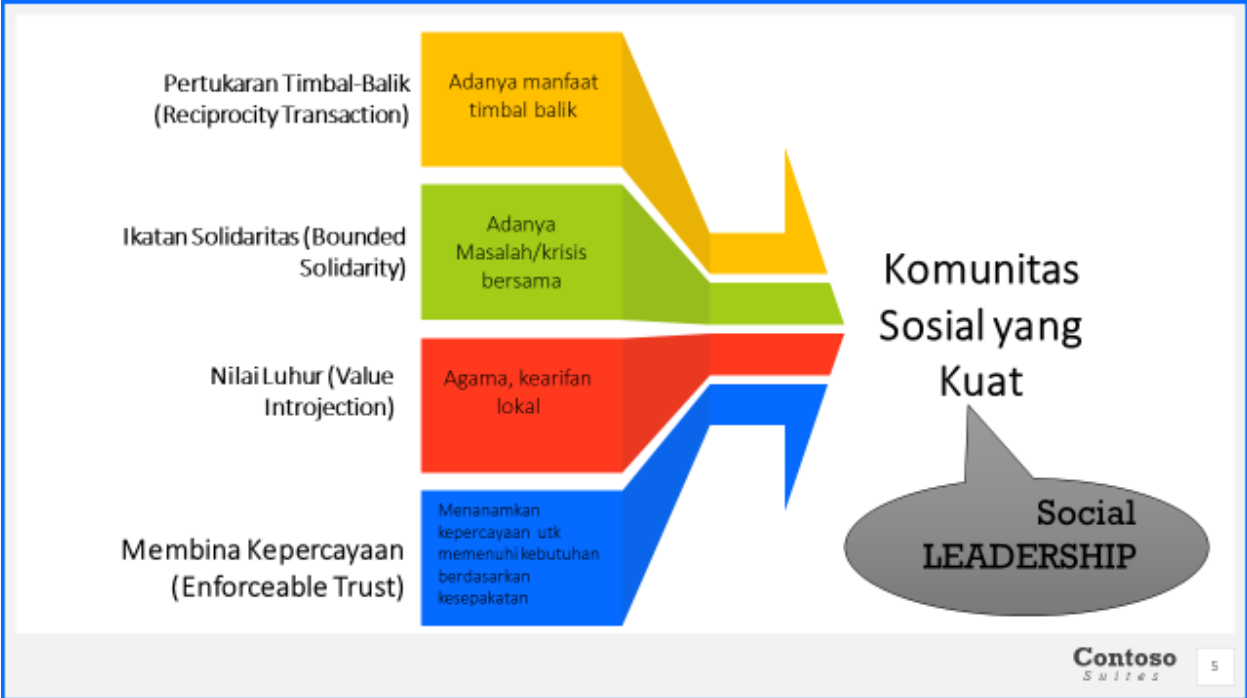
Pertukaran Timbal-Balik (Reciprocity Transaction)

Adanya manfaat timbal balik

Ikatan Solidaritas (Bounded Solidarity)

Adanya Masalah/krisis bersama

Nilai Luhur (Value Introjection)

Agama, kearifan lokal

Membina Kepercayaan (Enforceable Trust)

Menanamkan kepercayaan utk memenuhi kebutuhan berdasarkan kesepakatan

Komunitas Sosial yang Kuat

Social LEADERSHIP

Contoso Suites

5